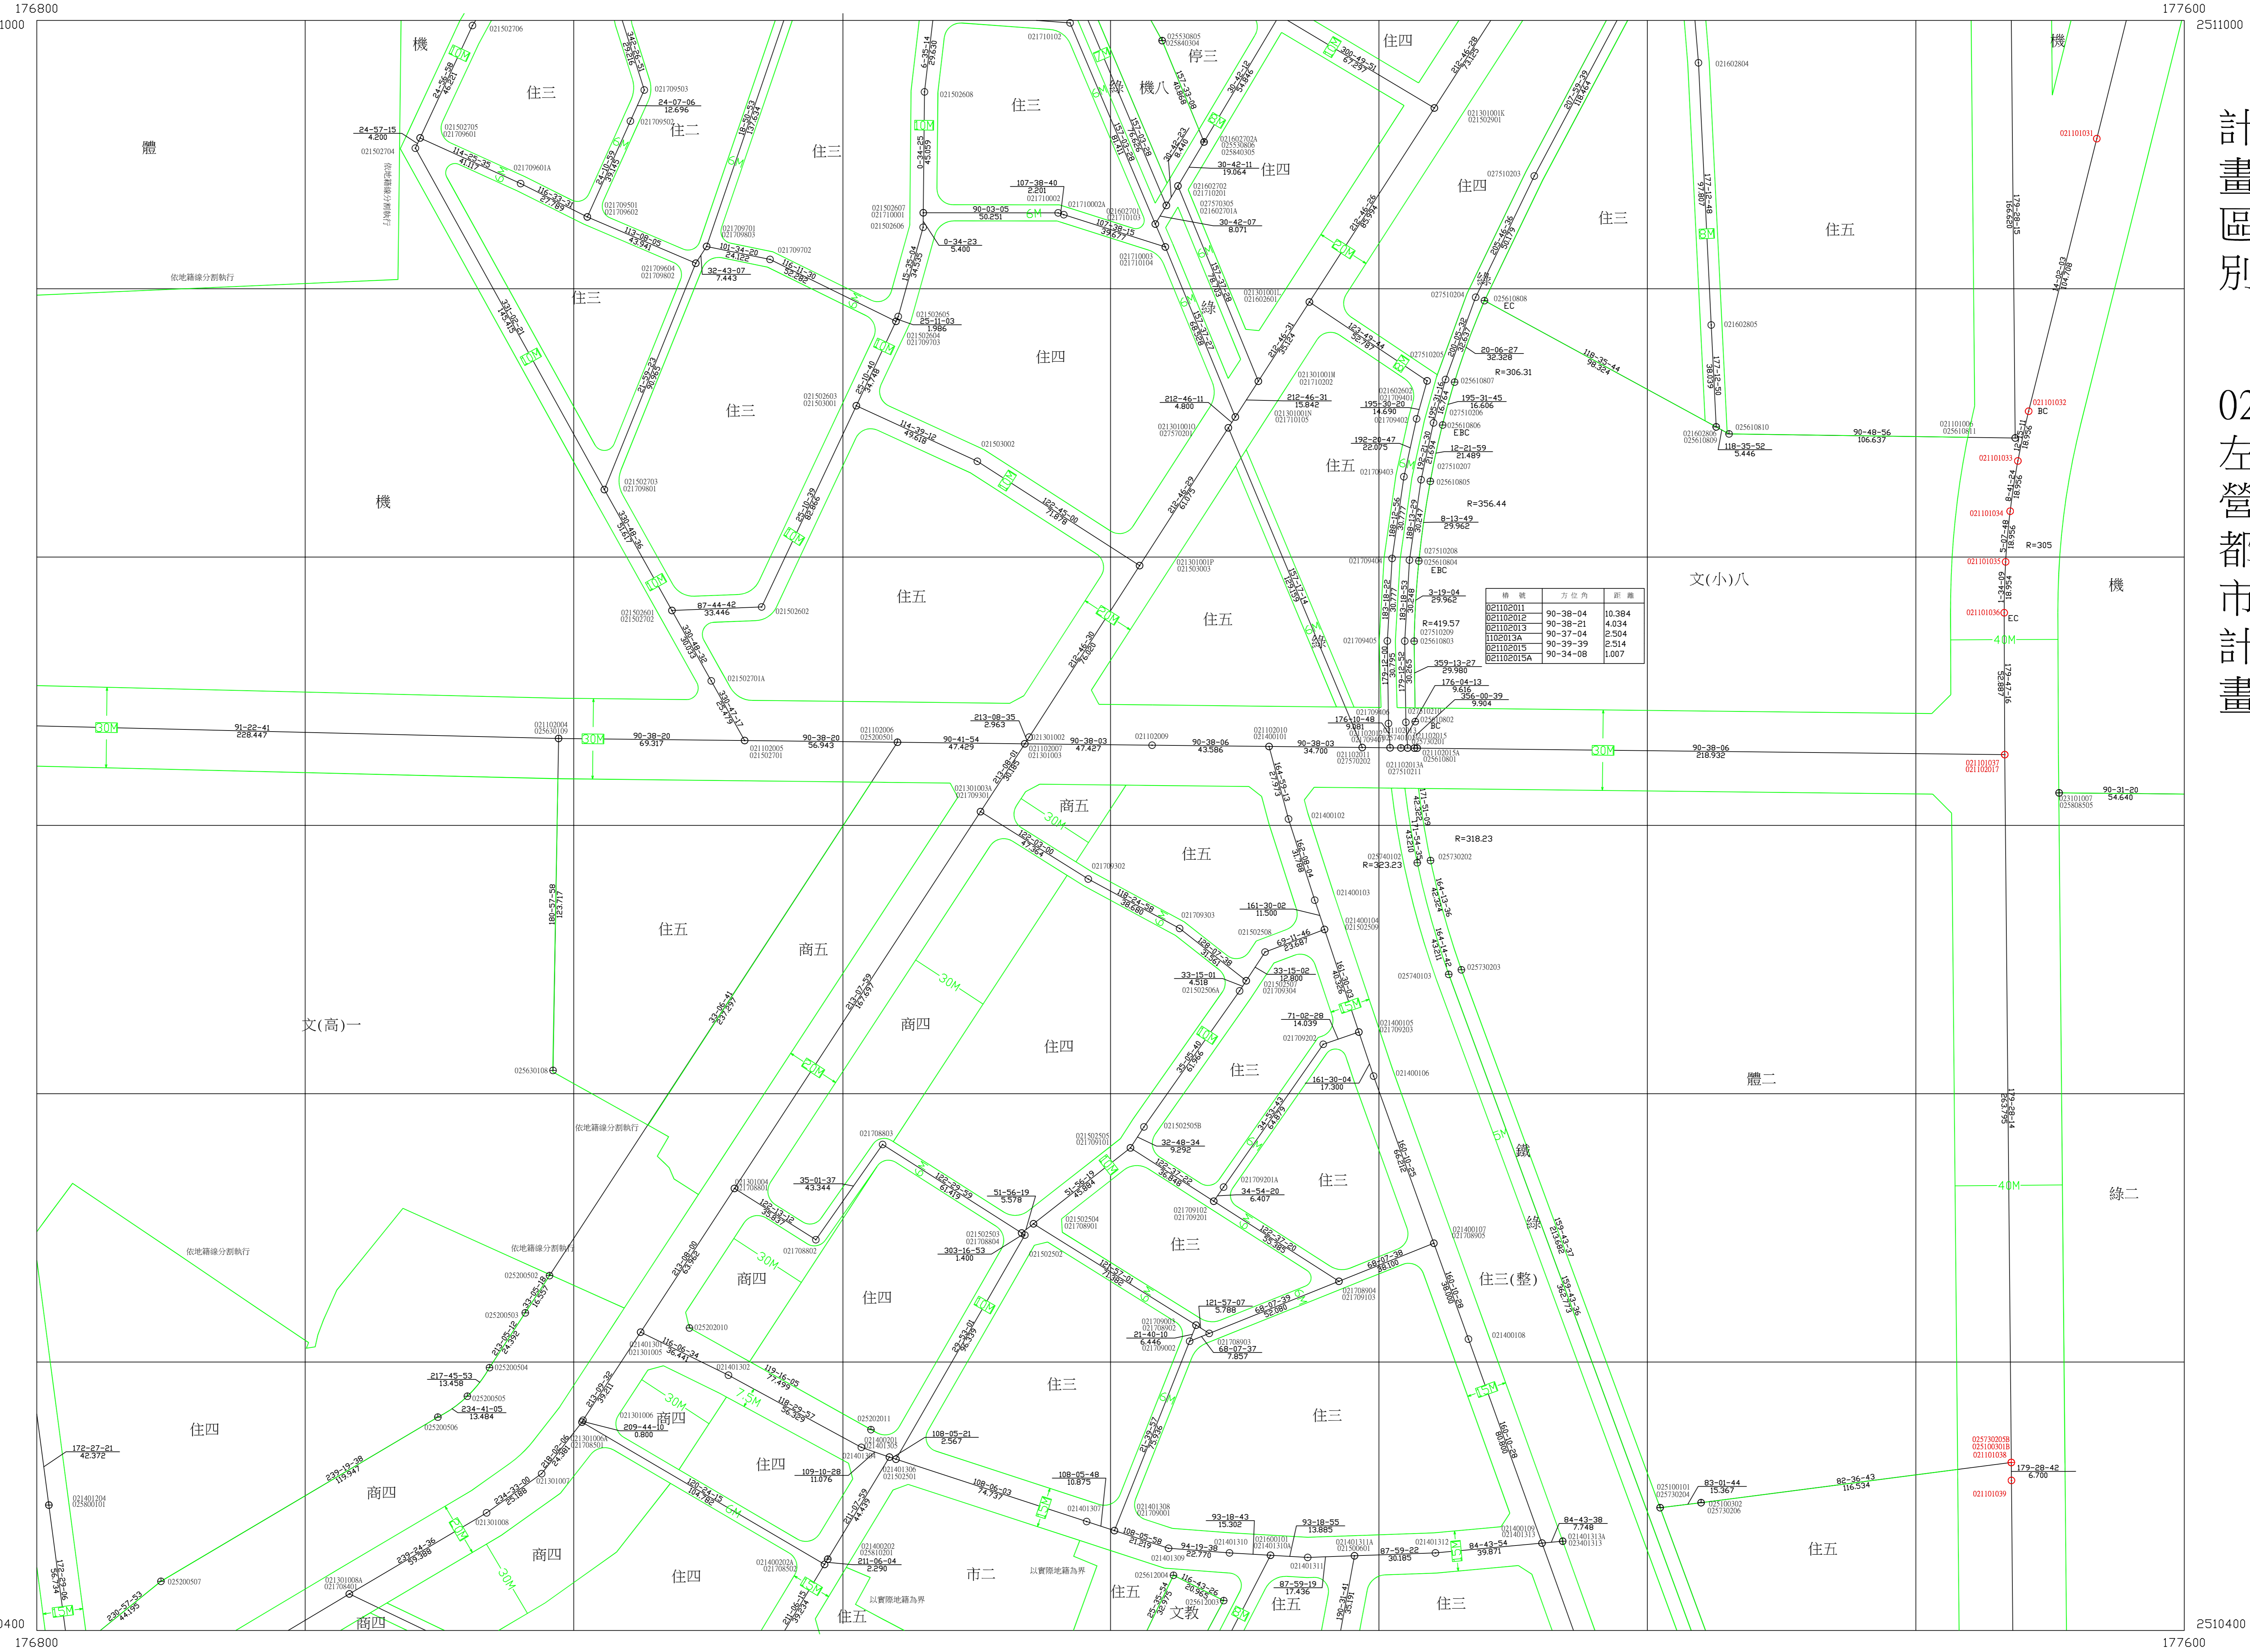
176800
177600
2511000
2510400
176800
177600

計
畫
區
別

02
左
營
都
市
計
畫

機
住三
住二
住三
住三
停三
機八
住四
住四
住三
住五
體
機
住三
住三
住四
住五
住五
住五
文(小)八
機
住五
商五
商五
住五
商四
住四
文(高)一
住三
住三
體二
鐵
綠二
商四
住四
住三
住三(整)
住四
商四
住三
住三
商四
住四
商四
市二
住五
文教
住五
住三
住五
住五
商四

依地籍線分割執行
依地籍線分割執行
依地籍線分割執行
以實際地籍為界
以實際地籍為界

| 樁號 | 方位角 | 距離 |
|---|---|---|
| 021102011 | 90-38-04 | 10.384 |
| 021102012 | 90-38-21 | 4.034 |
| 021102013 | 90-37-04 | 2.504 |
| 1102013A | 90-39-39 | 2.514 |
| 021102015 | 90-34-08 | 1.007 |
| 021102015A | | |

R=306.31
R=356.44
R=419.57
R=318.23
R=323.23
R=305

30M
30M
30M
40M
40M
20M
30M
7.5M

91-22-41
228.447
90-38-20
69.317
90-38-20
56.943
90-41-54
47.429
90-38-03
47.427
90-38-06
43.586
90-38-03
34.700
90-38-06
218.932
90-48-56
106.637
118-35-52
5.446
90-31-20
54.640
179-28-42
6.700
82-36-43
116.534
83-01-44
15.367
24-57-15
4.200
24-07-06
12.696
107-38-40
2.201
90-03-05
50.251
0-34-23
5.400
30-42-11
19.064
30-42-07
8.071
101-34-20
24.122
32-43-07
7.443
25-11-03
1.986
87-44-42
33.446
213-08-35
2.963
212-46-11
4.800
212-46-31
15.842
195-30-20
14.690
192-20-47
22.075
20-06-27
32.328
195-31-45
16.606
12-21-59
21.489
8-13-49
29.962
3-19-04
29.962
359-13-27
29.980
176-04-13
9.616
356-00-39
9.904
176-10-48
9.681
161-30-02
11.500
63-11-46
13.687
33-15-01
4.518
33-15-02
12.800
71-02-28
14.039
161-30-04
17.300
35-01-37
43.344
32-48-34
9.292
34-54-20
6.407
51-56-19
5.578
303-16-53
1.400
121-57-07
5.788
21-40-10
6.446
68-07-37
7.857
68-07-38
88.100
217-45-53
13.458
234-41-05
13.484
209-44-10
0.800
108-05-21
2.567
109-10-28
11.076
108-05-48
10.875
93-18-43
15.302
93-18-55
13.885
87-59-22
30.185
84-43-54
39.871
84-43-38
7.748
87-59-19
17.436
211-06-04
2.290
172-27-21
42.372
180-57-58
123.717

021502706
021502705
021709601
021502704
021709601A
021709503
021709502
021709501
021709602
021709701
021709803
021709702
021709604
021709802
021502608
021502607
021710001
021502606
021710102
021710002
021710002A
021602701
021710103
021710003
021710104
025530805
025840304
021602702A
025530806
025840305
021602702
021710201
027570305
021602701A
021301001K
021502901
027510203
021602804
021602805
021602806
021602809
025610810
021301001L
021602601
027510204
025610808
EC
021502605
021502604
021709703
021502603
021503001
021503002
021502703
021709801
021301001M
021710202
021301001N
021710105
021301001O
027570201
027510205
021602602
021710401
021709402
025610807
027510206
025610806
EBC
021709403
027510207
025610805
027510208
025610804
EBC
021709404
027510209
025610803
021709405
021301001P
021503003
021502601
021502702
021502602
021502701A
021102004
025630109
021102005
021502701
021102006
025200501
021301002
021102007
021301003
021102009
021102010
021400101
021102011
027570202
021102013A
027510211
021102015A
025610801
021709806
027510210
025610802
BC
021101006
025610811
021101031
021101032
BC
021101033
021101034
021101035
021101036
EC
021101037
021102017
021101007
025808505
021301003A
021709301
021709302
021400102
025740102
025730202
021709303
021400103
021502508
021400104
021502509
025740103
025730203
021502506A
021502507
021709304
021400105
021709203
021709202
021400106
025630108
021502505B
021502505
021709101
021708803
021301004
021708801
021709201A
021502504
021708901
021502503
021708804
021708802
021709102
021709201
021502502
021400107
021708905
021708904
021709103
021709003
021708902
021709002
021708903
021400108
025202010
025200502
025200503
025200504
025200505
025200506
021401301
021301005
021401302
021301006
021301006A
021708501
021301007
025202011
021400201
021401303
021401304
021401306
021502501
021401307
021401308
021709001
021301008
021401204
025800101
021401310
021600101
021401310A
021401311A
021500601
021401309
021401311
021401312
021400109
021401313
021401313A
023401313
021400202
025810201
021400202A
021708502
021301008A
021708401
025200507
025612004
025612003
025100101
025730204
025100302
025730206
025730205B
025100301B
021101038
021101039